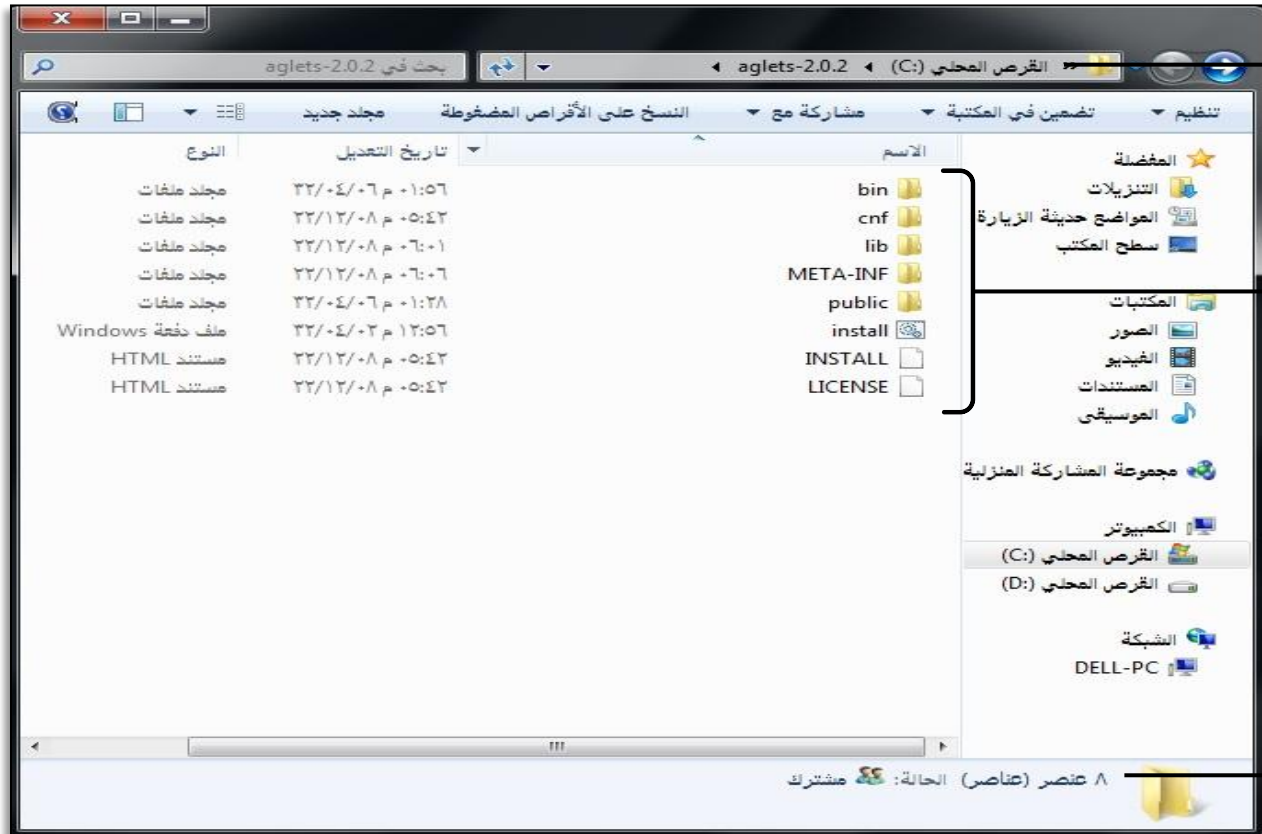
« القرص المحلي (C:) ◂ aglets-2.0.2 ◂

بحث في aglets-2.0.2

تنظيم ▾ تضمين في المكتبة ▾ مشاركة مع ▾ النسخ على الأقراص المضغوطة مجلد جديد

المفضلة
التنزيلات
المواضع حديثة الزيارة
سطح المكتب

المكتبات
الصور
الفيديو
المستندات
الموسيقى

مجموعة المشاركة المنزلية

الكمبيوتر
القرص المحلي (C:)
القرص المحلي (D:)

الشبكة
DELL-PC

| الاسم | تاريخ التعديل | النوع |
|---|---|---|
| bin | ٣٢/٠٤/٠٦ م ٠١:٥٦ | مجلد ملفات |
| cnf | ٣٢/١٢/٠٨ م ٠٥:٤٣ | مجلد ملفات |
| lib | ٣٢/١٢/٠٨ م ٠٦:٠١ | مجلد ملفات |
| META-INF | ٣٢/١٢/٠٨ م ٠٦:٠٦ | مجلد ملفات |
| public | ٣٢/٠٤/٠٦ م ٠١:٢٨ | مجلد ملفات |
| install | ٣٢/٠٤/٠٣ م ١٢:٥٦ | ملف دفعة Windows |
| INSTALL | ٣٢/١٢/٠٨ م ٠٥:٤٣ | مستند HTML |
| LICENSE | ٣٢/١٢/٠٨ م ٠٥:٤٣ | مستند HTML |

٨ عنصر (عناصر) الحالة: مشترك